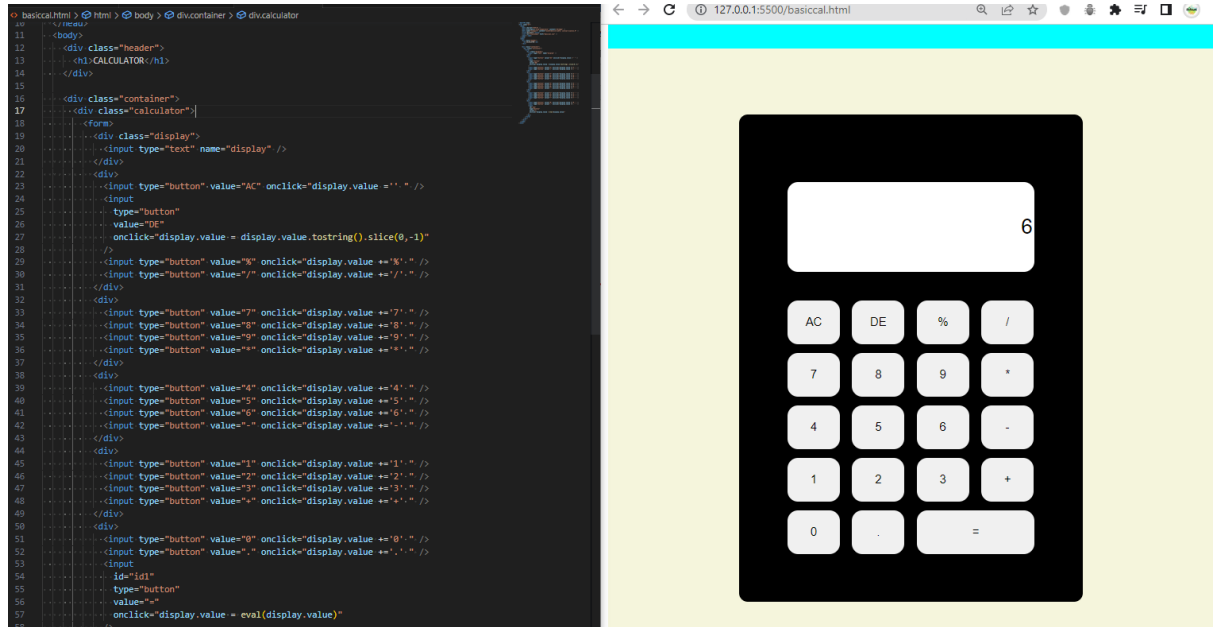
basiccal.html > html > body > div.container > div.calculator

10 </head>
11 <body>
12 <div class="header">
13 <h1>CALCULATOR</h1>
14 </div>
15
16 <div class="container">
17 <div class="calculator">
18 <form>
19 <div class="display">
20 <input type="text" name="display" />
21 </div>
22 <div>
23 <input type="button" value="AC" onclick="display.value ='' " />
24 <input
25 type="button"
26 value="DE"
27 onclick="display.value = display.value.tostring().slice(0,-1)"
28 />
29 <input type="button" value="%" onclick="display.value +='%' " />
30 <input type="button" value="/" onclick="display.value +='/' " />
31 </div>
32 <div>
33 <input type="button" value="7" onclick="display.value +='7' " />
34 <input type="button" value="8" onclick="display.value +='8' " />
35 <input type="button" value="9" onclick="display.value +='9' " />
36 <input type="button" value="*" onclick="display.value +='*' " />
37 </div>
38 <div>
39 <input type="button" value="4" onclick="display.value +='4' " />
40 <input type="button" value="5" onclick="display.value +='5' " />
41 <input type="button" value="6" onclick="display.value +='6' " />
42 <input type="button" value="-" onclick="display.value +='-' " />
43 </div>
44 <div>
45 <input type="button" value="1" onclick="display.value +='1' " />
46 <input type="button" value="2" onclick="display.value +='2' " />
47 <input type="button" value="3" onclick="display.value +='3' " />
48 <input type="button" value="+" onclick="display.value +='+' " />
49 </div>
50 <div>
51 <input type="button" value="0" onclick="display.value +='0' " />
52 <input type="button" value="." onclick="display.value +='.' " />
53 <input
54 id="id1"
55 type="button"
56 value="="
57 onclick="display.value = eval(display.value)"

127.0.0.1:5500/basiccal.html

6

| AC | DE | % | / |
|---|---|---|---|
| 7 | 8 | 9 | * |
| 4 | 5 | 6 | - |
| 1 | 2 | 3 | + |
| 0 | . | = | |